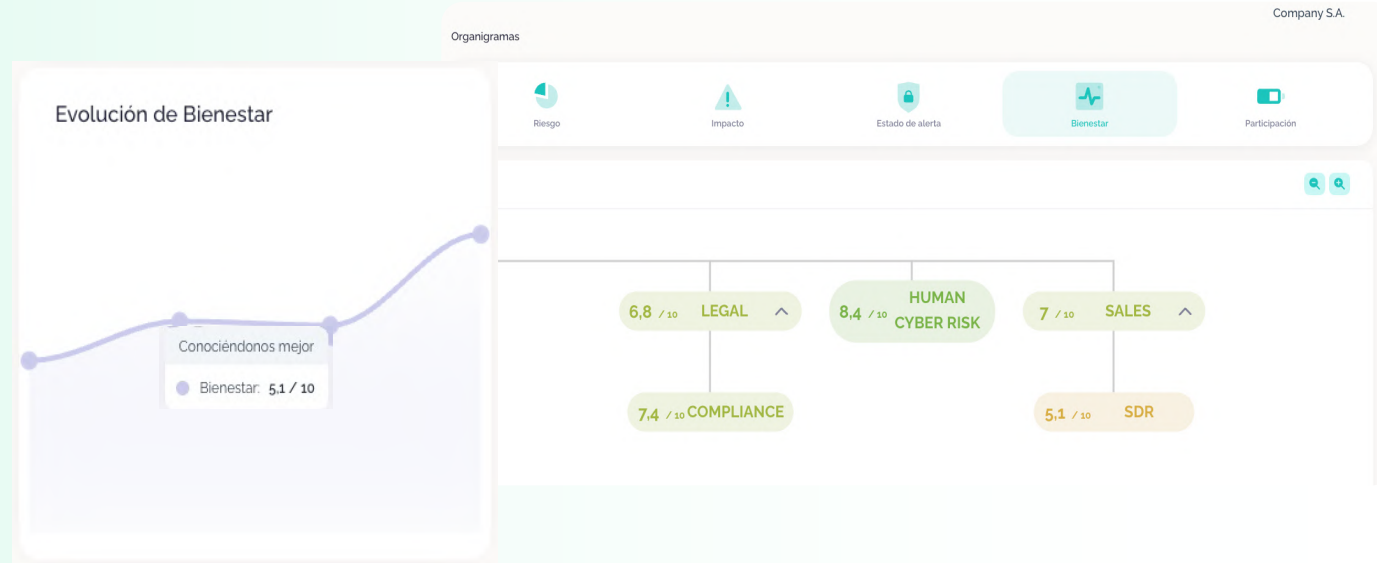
Company S.A.

Organigramas

Evolución de Bienestar

Conociéndonos mejor

Bienestar: 5,1 / 10

Riesgo

Impacto

Estado de alerta

Bienestar

Participación

6,8 / 10 LEGAL

8,4 / 10 HUMAN CYBER RISK

7 / 10 SALES

7,4 / 10 COMPLIANCE

5,1 / 10 SDR